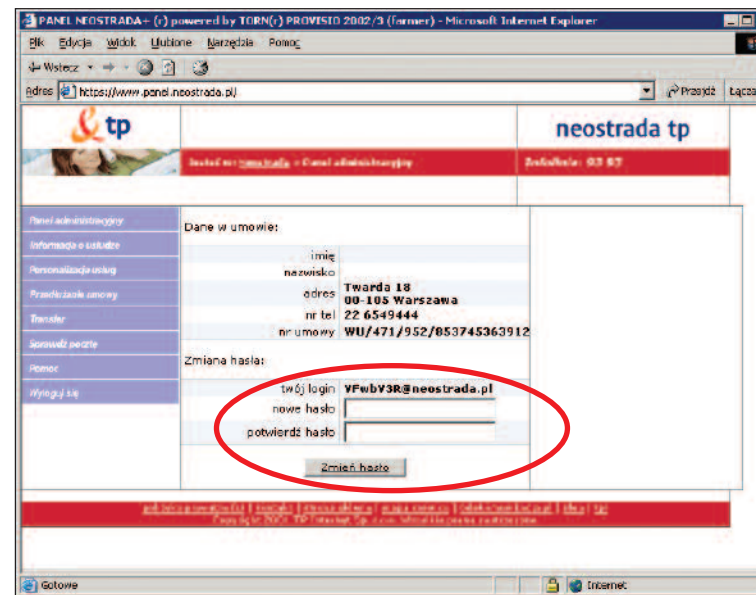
PANEL NEOSTRADA+ (r) powered by TORN(r) PROVISIO 2002/3 (farmer) - Microsoft Internet Explorer

Plik Edycja Widok Ulubione Narzędzia Pomoc

Wstecz

Adres https://www.panel.neostrada.pl/

Przejdź Łącza

tp

neostrada tp

Jesteś w: neostrada > Panel administracyjny

Infolinia: 93 67

Panel administracyjny
Informacja o usłudze
Personalizacja usług
Przedłużenie umowy
Transfer
Sprawdź pocztę
Pomoc
Wyloguj się

Dane w umowie:

| | |
|---|---|
| imię | |
| nazwisko | |
| adres | Twarda 18 00-105 Warszawa |
| nr tel | 22 6549444 |
| nr umowy | WU/471/952/853745363912 |

Zmiana hasła:

| | |
|---|---|
| twój login | VFwbV3R@neostrada.pl |
| nowe hasło | |
| potwierdź hasło | |

Zmień hasło

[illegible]

Gotowe

Internet